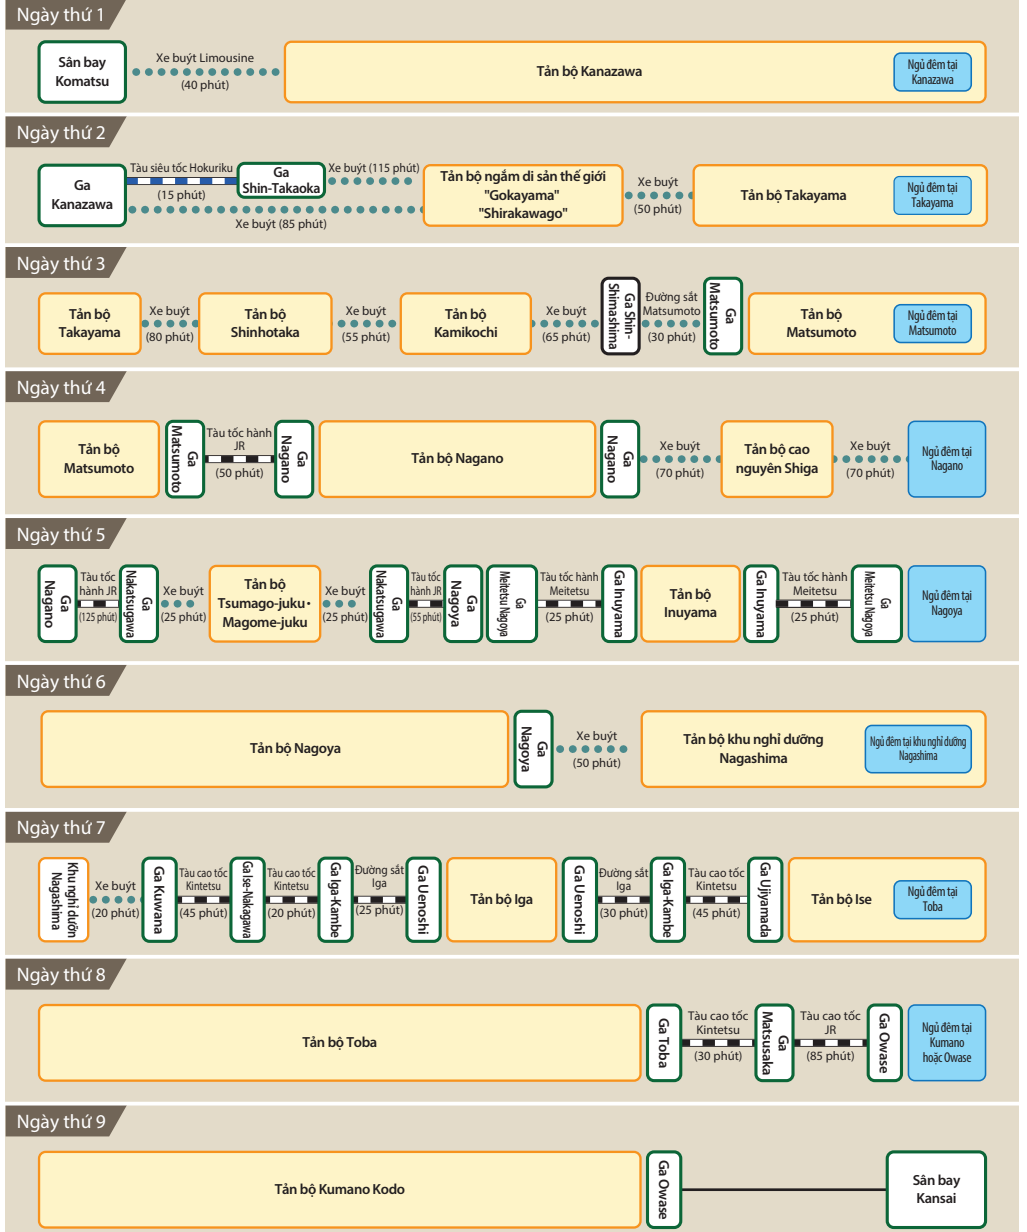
Ngày thứ 1

Sân bay Komatsu
Xe buýt Limousine (40 phút)
Tản bộ Kanazawa
Ngủ đêm tại Kanazawa

Ngày thứ 2

Ga Kanazawa
Tàu siêu tốc Hokuriku (15 phút)
Ga Shin-Takaoka
Xe buýt (115 phút)
Xe buýt (85 phút)
Tản bộ ngắm di sản thế giới "Gokayama" "Shirakawago"
Xe buýt (50 phút)
Tản bộ Takayama
Ngủ đêm tại Takayama

Ngày thứ 3

Tản bộ Takayama
Xe buýt (80 phút)
Tản bộ Shinhotaka
Xe buýt (55 phút)
Tản bộ Kamikochi
Xe buýt (65 phút)
Ga Shin-Shimashima
Đường sắt Matsumoto (30 phút)
Ga Matsumoto
Tản bộ Matsumoto
Ngủ đêm tại Matsumoto

Ngày thứ 4

Tản bộ Matsumoto
Ga Matsumoto
Tàu tốc hành JR (50 phút)
Ga Nagano
Tản bộ Nagano
Ga Nagano
Xe buýt (70 phút)
Tản bộ cao nguyên Shiga
Xe buýt (70 phút)
Ngủ đêm tại Nagano

Ngày thứ 5

Ga Nagano
Tàu tốc hành JR (125 phút)
Ga Nakatsugawa
Xe buýt (25 phút)
Tản bộ Tsumago-juku・Magome-juku
Xe buýt (25 phút)
Ga Nakatsugawa
Tàu tốc hành JR (55 phút)
Ga Nagoya
Ga Meitetsu Nagoya
Tàu tốc hành Meitetsu (25 phút)
Ga Inuyama
Tản bộ Inuyama
Ga Inuyama
Tàu tốc hành Meitetsu (25 phút)
Ga Meitetsu Nagoya
Ngủ đêm tại Nagoya

Ngày thứ 6

Tản bộ Nagoya
Ga Nagoya
Xe buýt (50 phút)
Tản bộ khu nghỉ dưỡng Nagashima
Ngủ đêm tại khu nghỉ dưỡng Nagashima

Ngày thứ 7

Khu nghỉ dưỡn Nagashima
Xe buýt (20 phút)
Ga Kuwana
Tàu cao tốc Kintetsu (45 phút)
Ga Ise-Nakagawa
Tàu cao tốc Kintetsu (20 phút)
Ga Iga-Kambe
Đường sắt Iga (25 phút)
Ga Uenoshi
Tản bộ Iga
Ga Uenoshi
Đường sắt Iga (30 phút)
Ga Iga-Kambe
Tàu cao tốc Kintetsu (45 phút)
Ga Ujiyamada
Tản bộ Ise
Ngủ đêm tại Toba

Ngày thứ 8

Tản bộ Toba
Ga Toba
Tàu cao tốc Kintetsu (30 phút)
Ga Matsusaka
Tàu cao tốc JR (85 phút)
Ga Owase
Ngủ đêm tại Kumano hoặc Owase

Ngày thứ 9

Tản bộ Kumano Kodo
Ga Owase
Sân bay Kansai